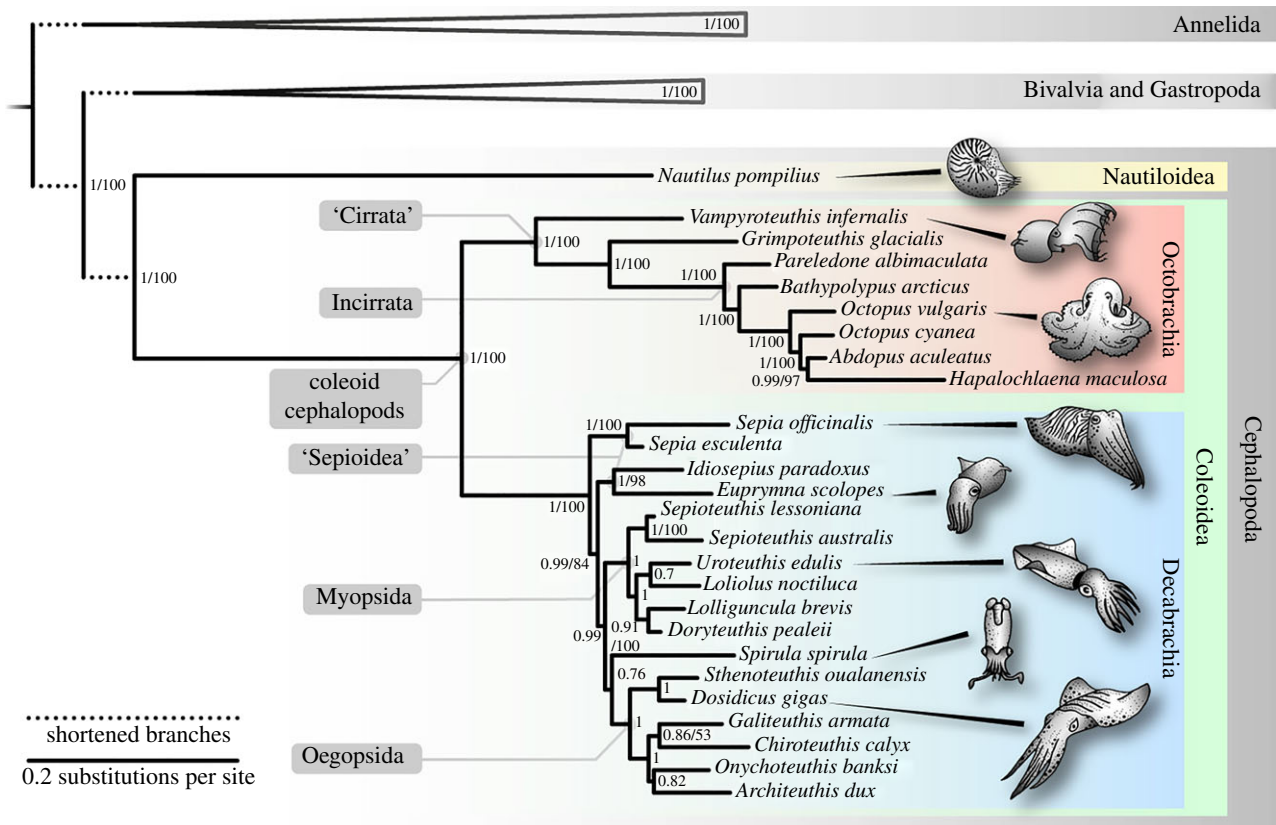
Annelida

1/100

Bivalvia and Gastropoda

1/100

1/100

1/100

Nautilus pompilius

Nautiloidea

'Cirrata'

Vampyroteuthis infernalis

1/100

Grimpoteuthis glacialis

1/100

1/100

Pareledone albimaculata

Incirrata

Bathypolypus arcticus

1/100

Octopus vulgaris

Octopus cyanea

1/100

1/100

Abdopus aculeatus

0.99/97

Hapalochlaena maculosa

Octobrachia

coleoid cephalopods

1/100

1/100

Sepia officinalis

Sepia esculenta

'Sepioidea'

Idiosepius paradoxus

1/98

Euprymna scolopes

1/100

Sepioteuthis lessoniana

1/100

Sepioteuthis australis

0.99/84

1

Uroteuthis edulis

0.7

Loliolus noctiluca

1

Myopsida

Lolliguncula brevis

0.91

Doryteuthis pealeii

0.99

/100

Spirula spirula

0.76

Sthenoteuthis oualanensis

1

Dosidicus gigas

1

Galiteuthis armata

0.86/53

Chiroteuthis calyx

1

Onychoteuthis banksi

0.82

Architeuthis dux

Oegopsida

Decabrachia

Coleoidea

Cephalopoda

shortened branches

0.2 substitutions per site